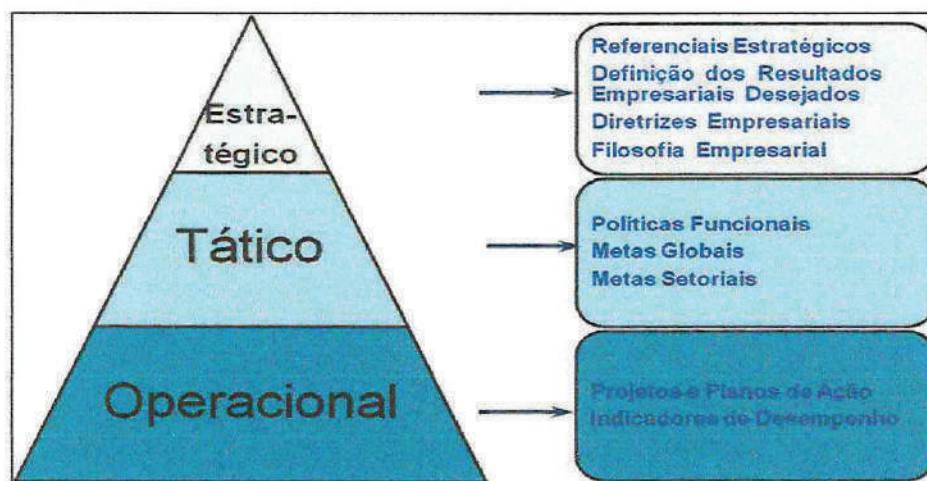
Estratégico

Tático

Operacional

Referenciais Estratégicos
Definição dos Resultados Empresariais Desejados
Diretrizes Empresariais
Filosofia Empresarial

Políticas Funcionais
Metas Globais
Metas Setoriais

Projetos e Planos de Ação
Indicadores de Desempenho